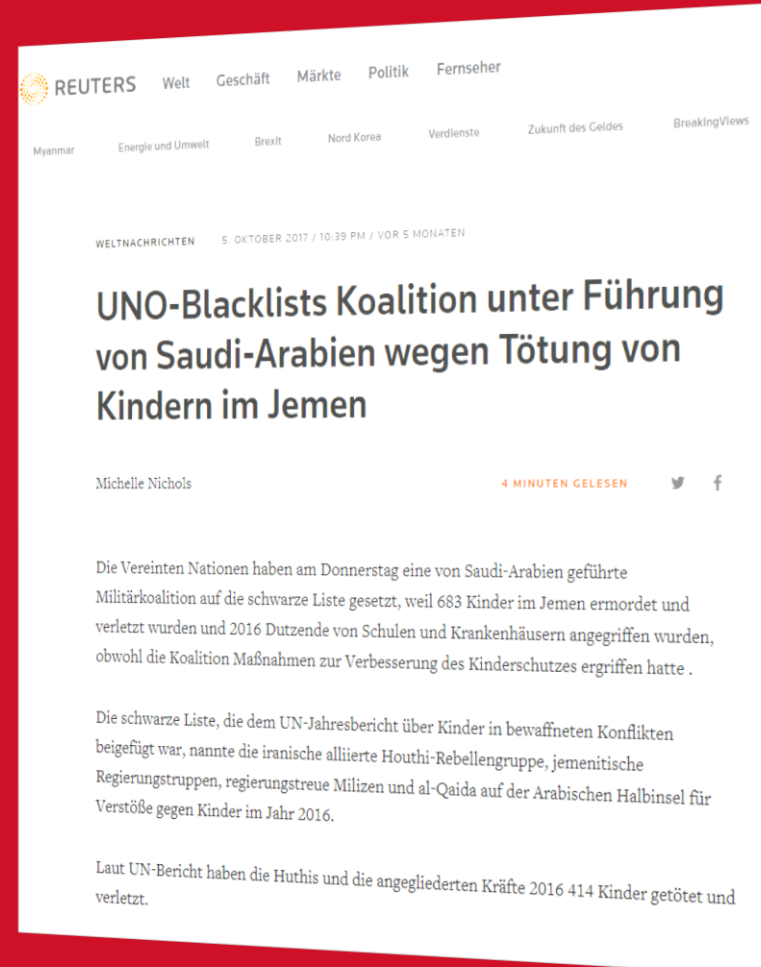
REUTERS Welt Geschäft Märkte Politik Fernseher

Myanmar Energie und Umwelt Brexit Nord Korea Verdienste Zukunft des Geldes BreakingViews

WELTNACHRICHTEN 5. OKTOBER 2017 / 10:39 PM / VOR 5 MONATEN

UNO-Blacklists Koalition unter Führung von Saudi-Arabien wegen Tötung von Kindern im Jemen

Michelle Nichols

4 MINUTEN GELESEN

Die Vereinten Nationen haben am Donnerstag eine von Saudi-Arabien geführte Militärkoalition auf die schwarze Liste gesetzt, weil 683 Kinder im Jemen ermordet und verletzt wurden und 2016 Dutzende von Schulen und Krankenhäusern angegriffen wurden, obwohl die Koalition Maßnahmen zur Verbesserung des Kinderschutzes ergriffen hatte .

Die schwarze Liste, die dem UN-Jahresbericht über Kinder in bewaffneten Konflikten beigefügt war, nannte die iranische alliierte Houthi-Rebellengruppe, jemenitische Regierungstruppen, regierungstreue Milizen und al-Qaida auf der Arabischen Halbinsel für Verstöße gegen Kinder im Jahr 2016.

Laut UN-Bericht haben die Huthis und die angegliederten Kräfte 2016 414 Kinder getötet und verletzt.